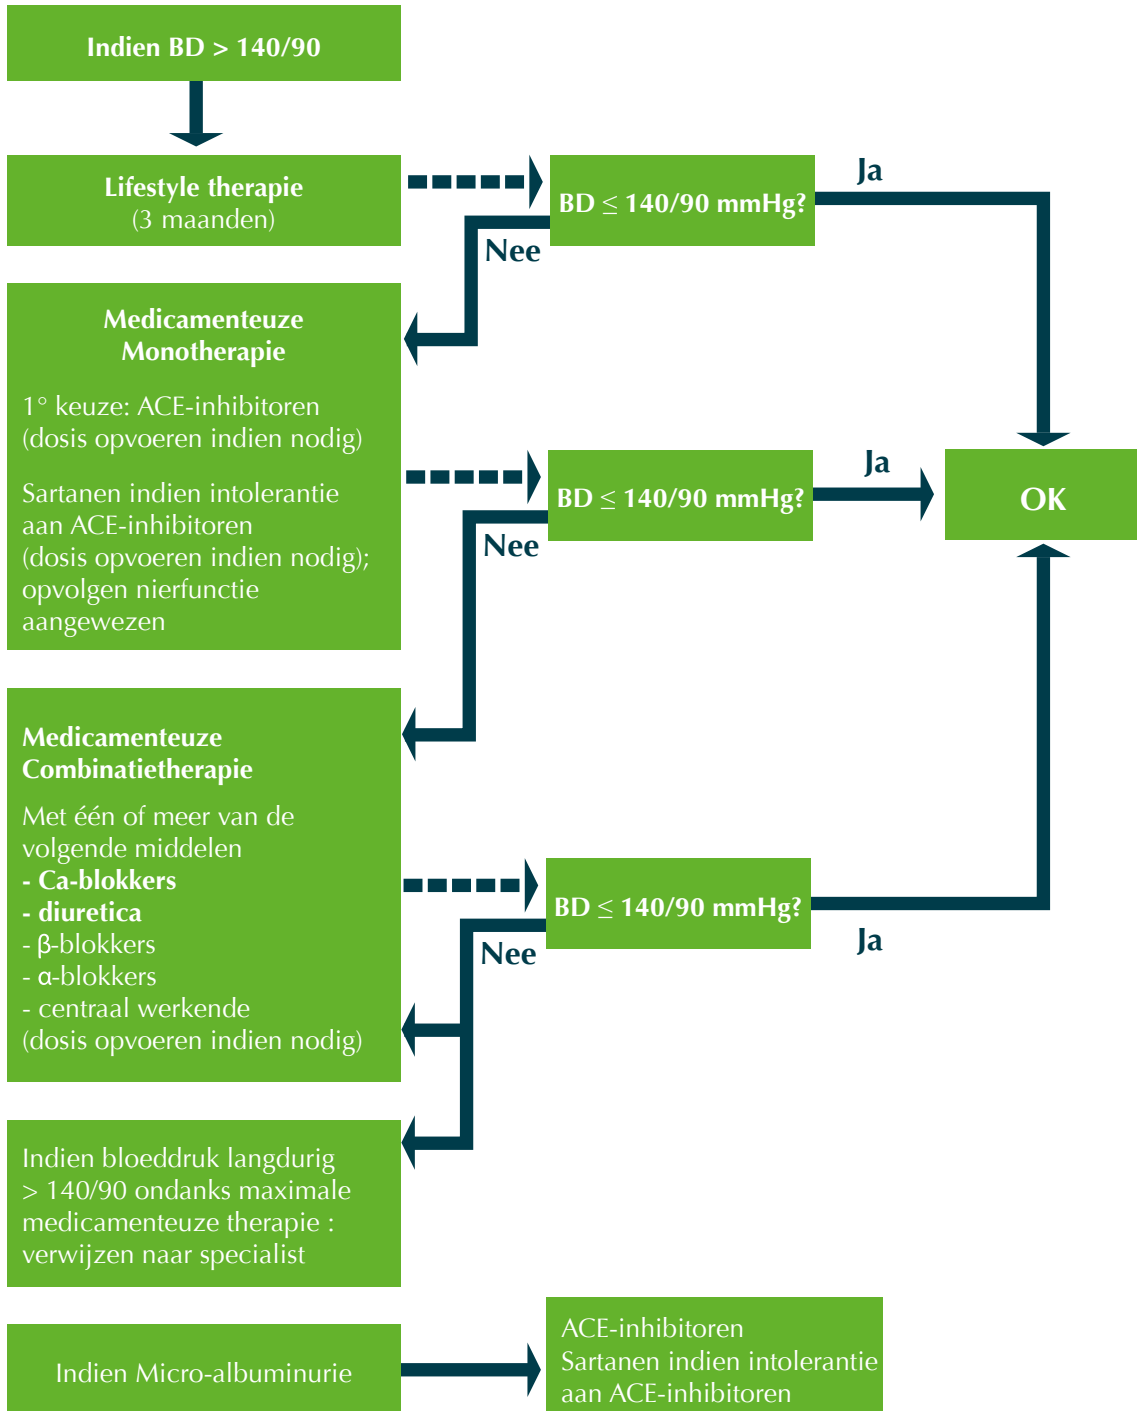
Indien BD > 140/90

Lifestyle therapie
(3 maanden)

BD $\leq$ 140/90 mmHg?

Ja

Nee

Medicamenteuze Monotherapie

1° keuze: ACE-inhibitoren (dosis opvoeren indien nodig)

Sartanen indien intolerantie aan ACE-inhibitoren (dosis opvoeren indien nodig); opvolgen nierfunctie aangewezen

BD $\leq$ 140/90 mmHg?

Ja

OK

Nee

Medicamenteuze Combinatietherapie

Met één of meer van de volgende middelen
- Ca-blokkers
- diuretica
- β-blokkers
- α-blokkers
- centraal werkende
(dosis opvoeren indien nodig)

BD $\leq$ 140/90 mmHg?

Nee

Ja

Indien bloeddruk langdurig > 140/90 ondanks maximale medicamenteuze therapie : verwijzen naar specialist

Indien Micro-albuminurie

ACE-inhibitoren
Sartanen indien intolerantie aan ACE-inhibitoren